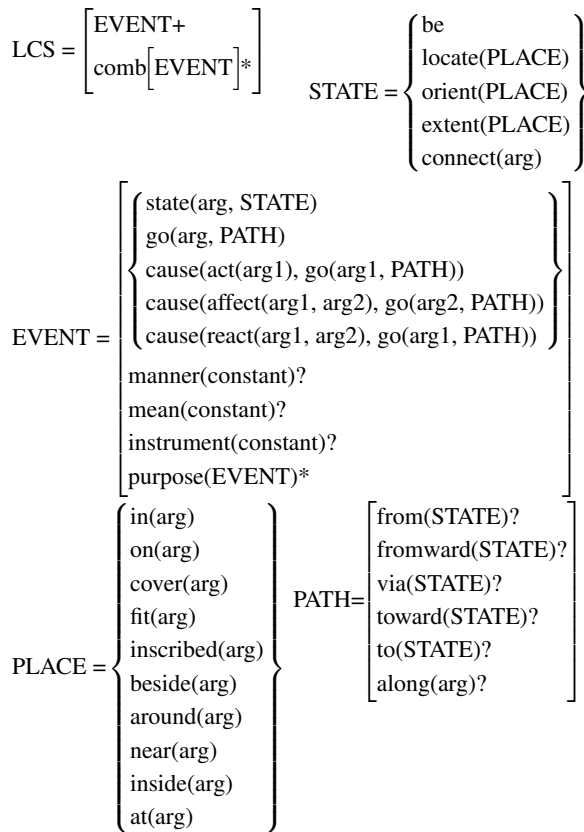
$\text{LCS} = \begin{bmatrix} \text{EVENT+} \\ \text{comb}\left[\text{EVENT}\right]^* \end{bmatrix}$ $\text{STATE} = \begin{Bmatrix} \text{be} \\ \text{locate(PLACE)} \\ \text{orient(PLACE)} \\ \text{extent(PLACE)} \\ \text{connect(arg)} \end{Bmatrix}$

$\text{EVENT} = \begin{bmatrix} \begin{Bmatrix} \text{state(arg, STATE)} \\ \text{go(arg, PATH)} \\ \text{cause(act(arg1), go(arg1, PATH))} \\ \text{cause(affect(arg1, arg2), go(arg2, PATH))} \\ \text{cause(react(arg1, arg2), go(arg1, PATH))} \end{Bmatrix} \\ \text{manner(constant)?} \\ \text{mean(constant)?} \\ \text{instrument(constant)?} \\ \text{purpose(EVENT)*} \end{bmatrix}$

$\text{PLACE} = \begin{Bmatrix} \text{in(arg)} \\ \text{on(arg)} \\ \text{cover(arg)} \\ \text{fit(arg)} \\ \text{inscribed(arg)} \\ \text{beside(arg)} \\ \text{around(arg)} \\ \text{near(arg)} \\ \text{inside(arg)} \\ \text{at(arg)} \end{Bmatrix}$ $\text{PATH} = \begin{bmatrix} \text{from(STATE)?} \\ \text{fromward(STATE)?} \\ \text{via(STATE)?} \\ \text{toward(STATE)?} \\ \text{to(STATE)?} \\ \text{along(arg)?} \end{bmatrix}$